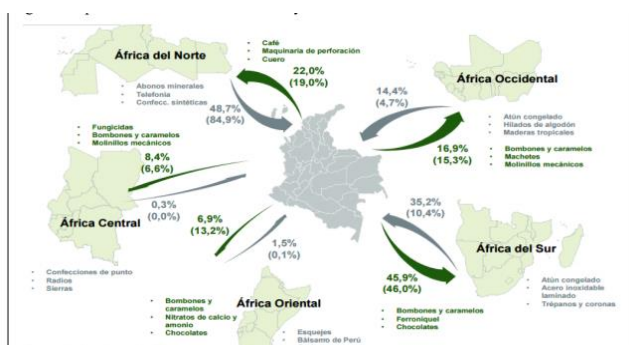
África del Norte

• Café
• Maquinaria de perforación
• Cuero

22,0%
(19,0%)

• Abonos minerales
• Telefonía
• Confecc. sintéticas

48,7%
(84,9%)

África Occidental

14,4%
(4,7%)

• Atún congelado
• Hilados de algodón
• Maderas tropicales

16,9%
(15,3%)

• Bombones y caramelos
• Machetes
• Molinillos mecánicos

• Fungicidas
• Bombones y caramelos
• Molinillos mecánicos

8,4%
(6,6%)

0,3%
(0,0%)

África Central

6,9%
(13,2%)

1,5%
(0,1%)

35,2%
(10,4%)

África del Sur

• Confecciones de punto
• Radios
• Sierras

45,9%
(46,0%)

• Atún congelado
• Acero inoxidable laminado
• Trépanos y coronas

• Bombones y caramelos
• Nitratos de calcio y amonio
• Chocolates

África Oriental

• Esquejes
• Bálsamo de Perú

• Bombones y caramelos
• Ferroníquel
• Chocolates